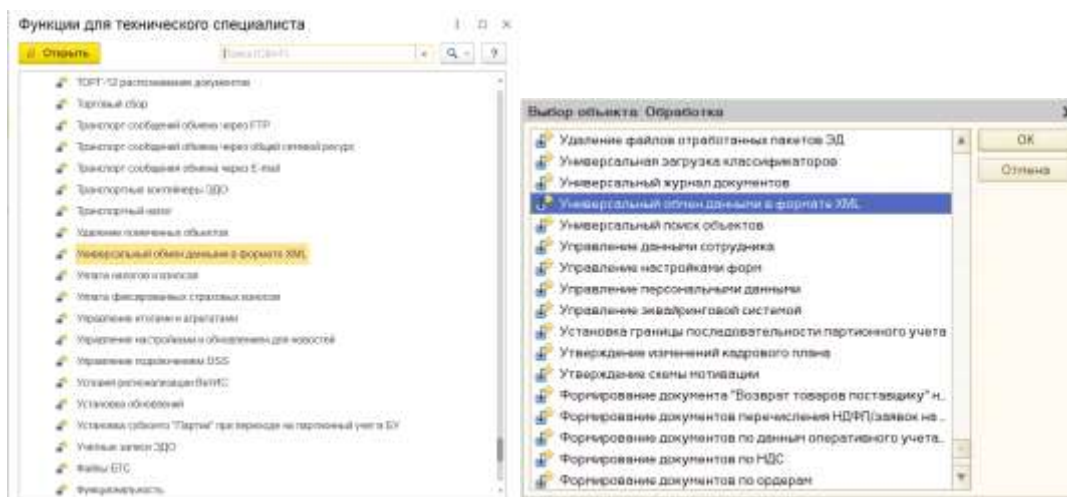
Функции для технического специалиста

Открыть

Поиск (Ctrl+F)

?

ТОРГ-12 распознавание документов

Торговый сбор

Транспорт сообщений обмена через FTP

Транспорт сообщений обмена через общий сетевой ресурс

Транспорт сообщений обмена через E-mail

Транспортные контейнеры ЭДО

Транспортный налог

Удаление помеченных объектов

Универсальный обмен данными в формате XML

Уплата налогов и взносов

Уплата фиксированных страховых взносов

Управление итогами и агрегатами

Управление настройками и обновлением для новостей

Управление подключением DSS

Условия регионализации БизИС

Установка обновлений

Установка субконто "Партии" при переходе на партионный учет в БУ

Учетные записи ЭДО

Файлы ЕГС

Функциональность

Выбор объекта: Обработка

Удаление файлов отработанных пакетов ЭД

Универсальная загрузка классификаторов

Универсальный журнал документов

Универсальный обмен данными в формате XML

Универсальный поиск объектов

Управление данными сотрудника

Управление настройками форм

Управление персональными данными

Управление эквайринговой системой

Установка границы последовательности партионного учета

Утверждение изменений кадрового плана

Утверждение схемы мотивации

Формирование документа "Возврат товаров поставщику" н...

Формирование документов перечисления НДФЛ/заявок на...

Формирование документов по данным оперативного учета...

Формирование документов по НДС

Формирование документов по ордерам

OK

Отмена